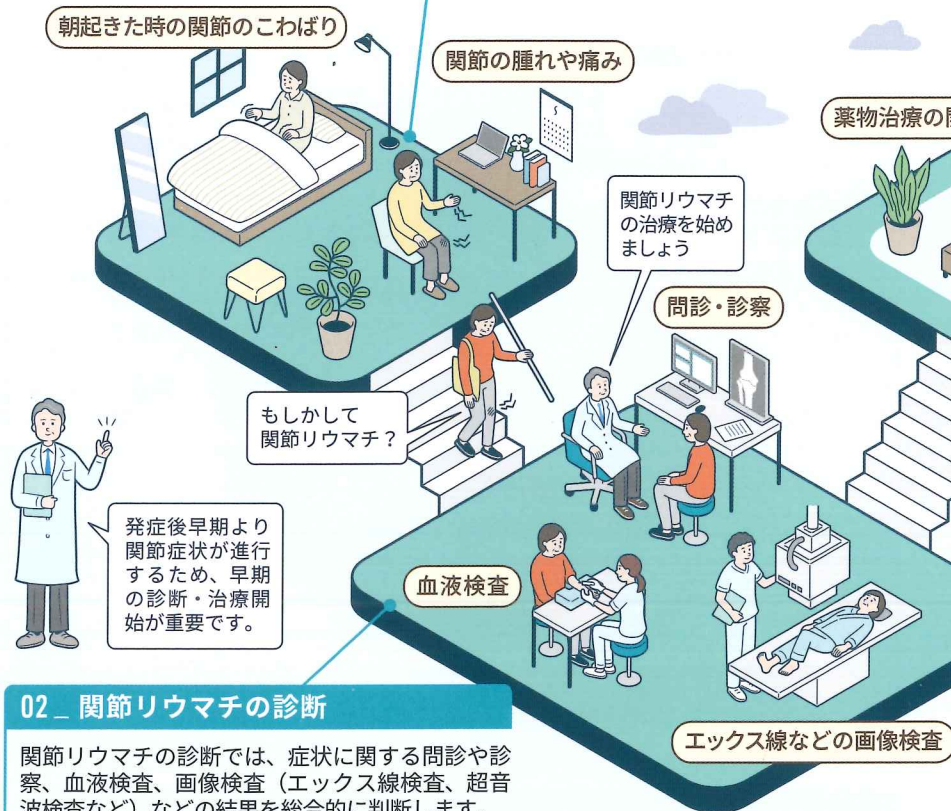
朝起きた時の関節のこわばり

関節の腫れや痛み

薬物治療の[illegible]

関節リウマチの治療を始めましょう

問診・診察

もしかして関節リウマチ？

発症後早期より関節症状が進行するため、早期の診断・治療開始が重要です。

血液検査

エックス線などの画像検査

02＿関節リウマチの診断

関節リウマチの診断では、症状に関する問診や診察、血液検査、画像検査（エックス線検査、超音波検査など）などの結果を総合的に判断します。